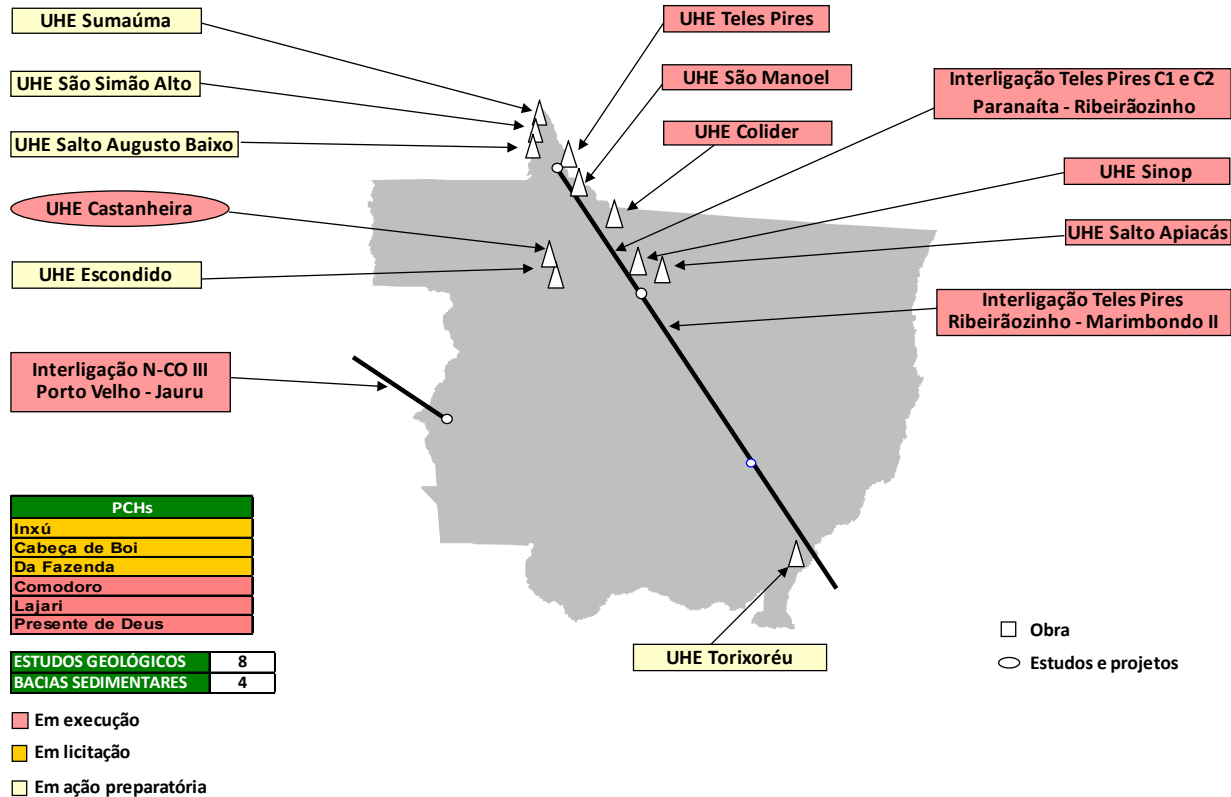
UHE Sumaúma

UHE São Simão Alto

UHE Salto Augusto Baixo

UHE Castanheira

UHE Escondido

Interligação N-CO III
Porto Velho - Jauru

UHE Teles Pires

UHE São Manoel

UHE Colider

Interligação Teles Pires C1 e C2
Paranaíta - Ribeirãozinho

UHE Sinop

UHE Salto Apiacás

Interligação Teles Pires
Ribeirãozinho - Marimbondo II

| PCHs |
|---|
| Inxú |
| Cabeça de Boi |
| Da Fazenda |
| Comodoro |
| Lajari |
| Presente de Deus |

| ESTUDOS GEOLÓGICOS | 8 |
|---|---|
| BACIAS SEDIMENTARES | 4 |

UHE Torixoréu

Obra

Estudos e projetos

Em execução

Em licitação

Em ação preparatória